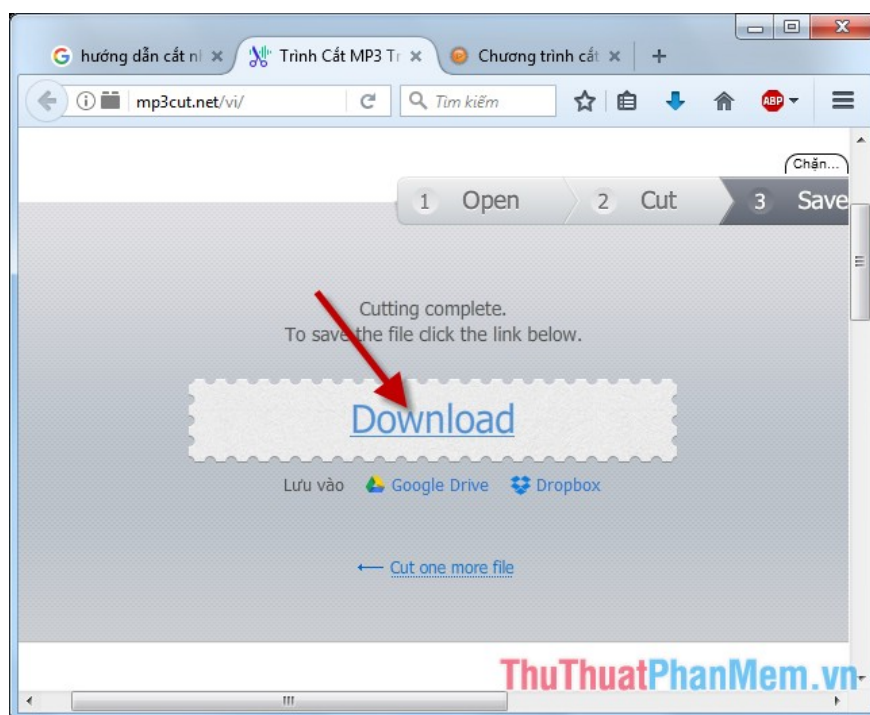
hướng dẫn cắt nh ×
Trình Cắt MP3 Tr ×
Chương trình cắt ×
+

mp3cut.net/vi/

Tìm kiếm

ABP

Chặn...

1 Open
2 Cut
3 Save

Cutting complete.
To save the file click the link below.

Download

Lưu vào Google Drive Dropbox

← Cut one more file

ThuThuatPhanMem.vn